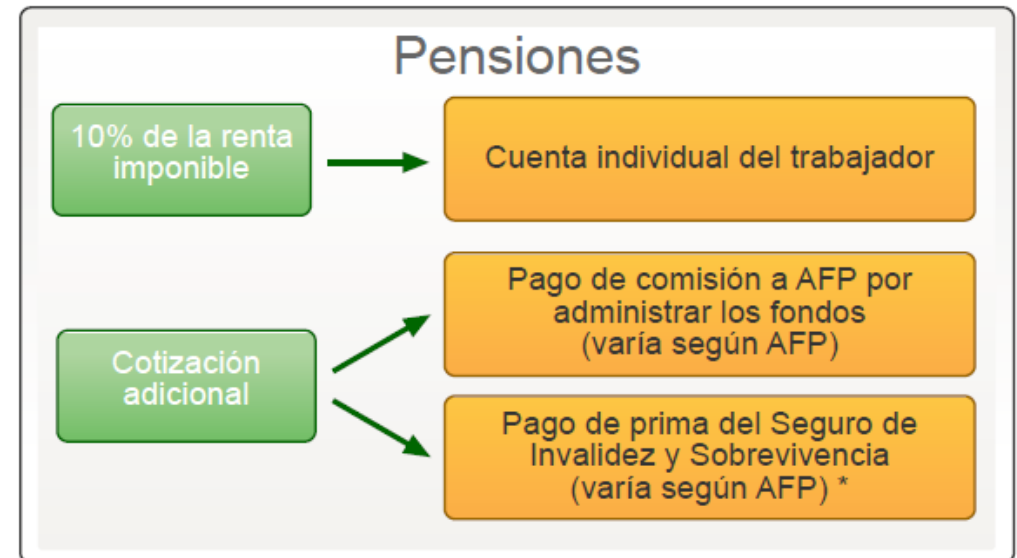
Pensiones

10% de la renta imponible

Cuenta individual del trabajador

Cotización adicional

Pago de comisión a AFP por administrar los fondos (varía según AFP)

Pago de prima del Seguro de Invalidez y Sobrevivencia (varía según AFP) *